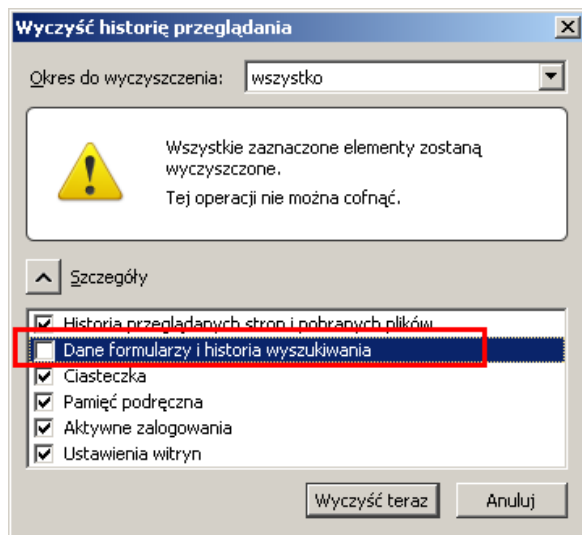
Wyczyść historię przeglądania

Okres do wyczyszczenia: wszystko

Wszystkie zaznaczone elementy zostaną wyczyszczone.

Tej operacji nie można cofnąć.

Szczegóły

Historia przeglądanych stron i pobranych plików

Dane formularzy i historia wyszukiwania

Ciasteczka

Pamięć podręczna

Aktywne zalogowania

Ustawienia witryn

Wyczyść teraz

Anuluj